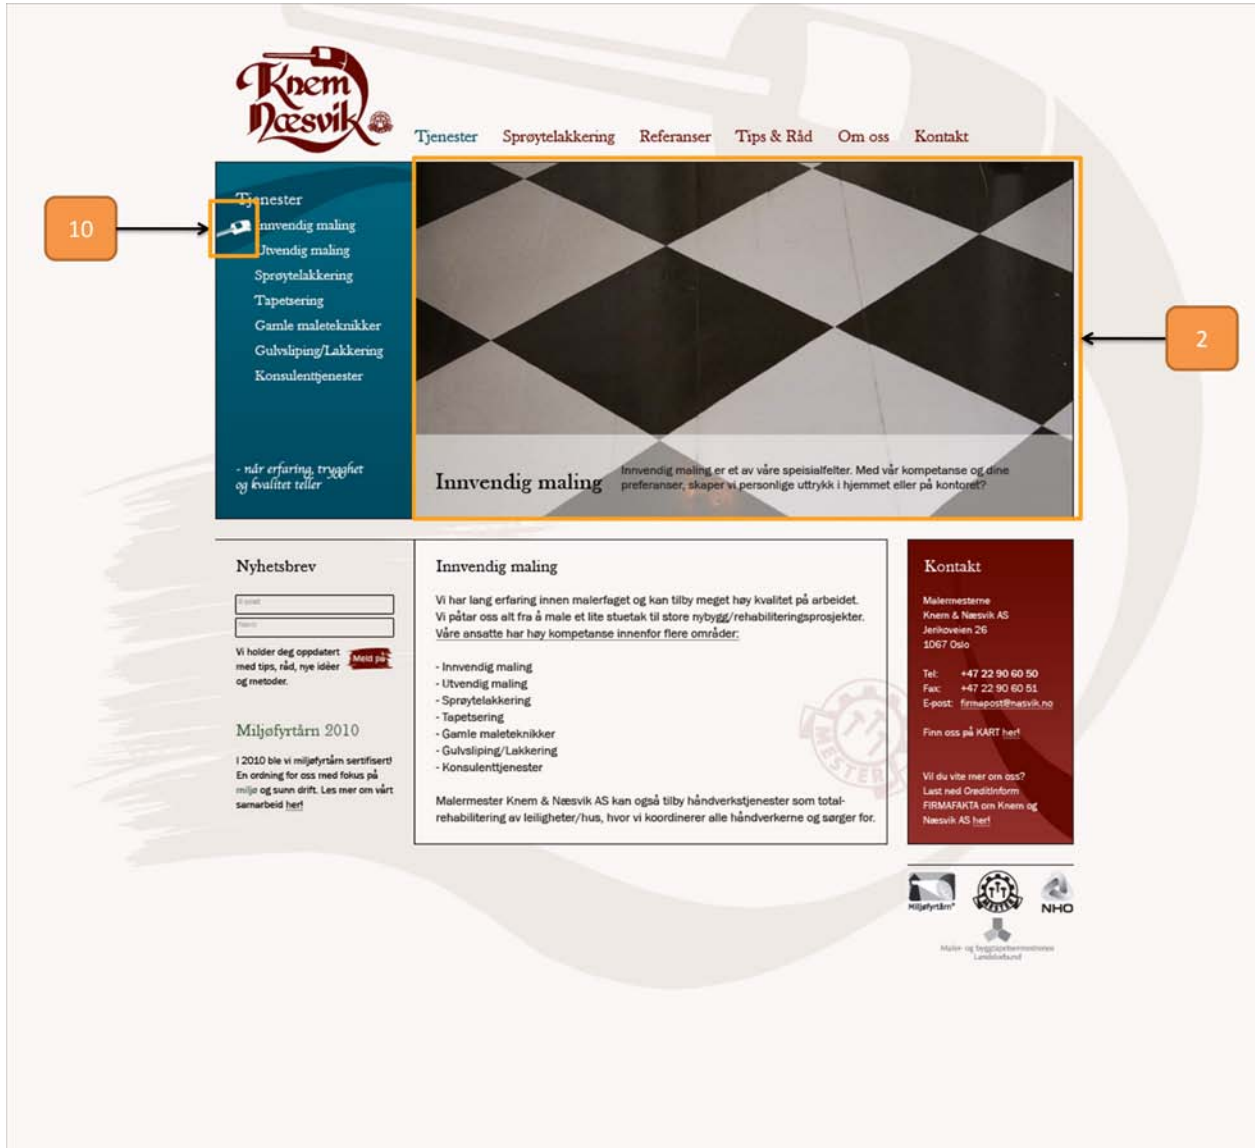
Knem Næsvik

Tjenester Sprøytelakkering Referanser Tips & Råd Om oss Kontakt

Tjenester
Innvendig maling
Utvendig maling
Sprøytelakkering
Tapetsering
Gamle maleteknikker
Gulvsliping/Lakkering
Konsulenttjenester

- når erfaring, trygghet og kvalitet teller

10

2

Innvendig maling

Innvendig maling er et av våre spesialfelter. Med vår kompetanse og dine preferanser, skaper vi personlige uttrykk i hjemmet eller på kontoret?

Nyhetsbrev

E-post

Navn

Vi holder deg oppdatert med tips, råd, nye idéer og metoder.

Meld på

Miljøfyrtårn 2010

I 2010 ble vi miljøfyrtårn sertifisert! En ordning for oss med fokus på miljø og sunn drift. Les mer om vårt samarbeid her!

Innvendig maling

Vi har lang erfaring innen malerfaget og kan tilby meget høy kvalitet på arbeidet. Vi påtar oss alt fra å male et lite stuetak til store nybygg/rehabiliteringsprosjekter. Våre ansatte har høy kompetanse innenfor flere områder:

- Innvendig maling
- Utvendig maling
- Sprøytelakkering
- Tapetsering
- Gamle maleteknikker
- Gulvsliping/Lakkering
- Konsulenttjenester

Malermester Knem & Næsvik AS kan også tilby håndverkstjenester som total-rehabilitering av leiligheter/hus, hvor vi koordinerer alle håndverkerne og sørger for.

Kontakt

Malermesterne
Knem & Næsvik AS
Jerikoveien 26
1067 Oslo

Tel: +47 22 90 60 50
Fax: +47 22 90 60 51
E-post: firmapost@næsvik.no

Finn oss på KART her!

Vil du vite mer om oss? Last ned Creditinform FIRMAFAKTA om Knem og Næsvik AS her!

Miljøfyrtårn

MESTER

NHO

Maler- og byggtapetsermestrenes Landsforbund